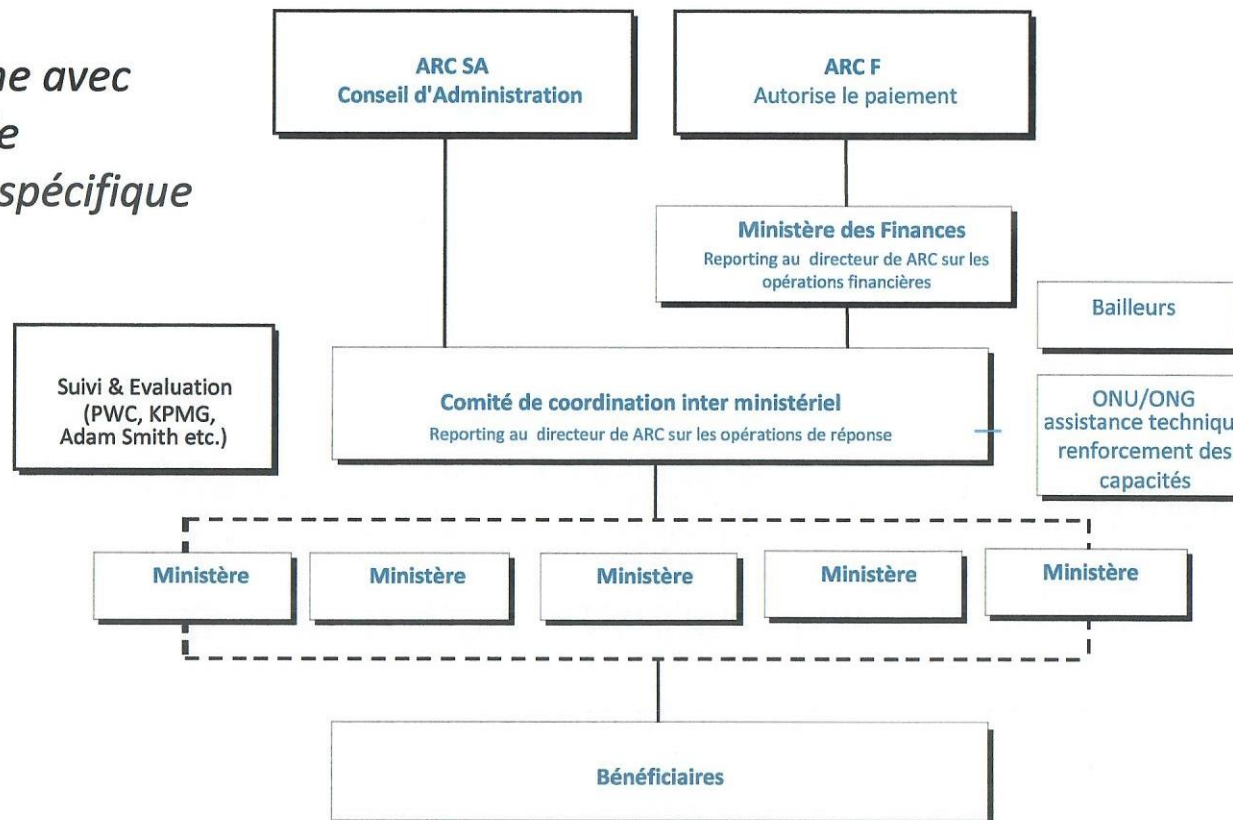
ne avec
e
spécifique

ARC SA
Conseil d'Administration

ARC F
Autorise le paiement

Ministère des Finances
Reporting au directeur de ARC sur les opérations financières

Bailleurs

Suivi & Evaluation
(PWC, KPMG, Adam Smith etc.)

Comité de coordination inter ministériel
Reporting au directeur de ARC sur les opérations de réponse

ONU/ONG
assistance techniqu
renforcement des
capacités

Ministère

Ministère

Ministère

Ministère

Ministère

Bénéficiaires